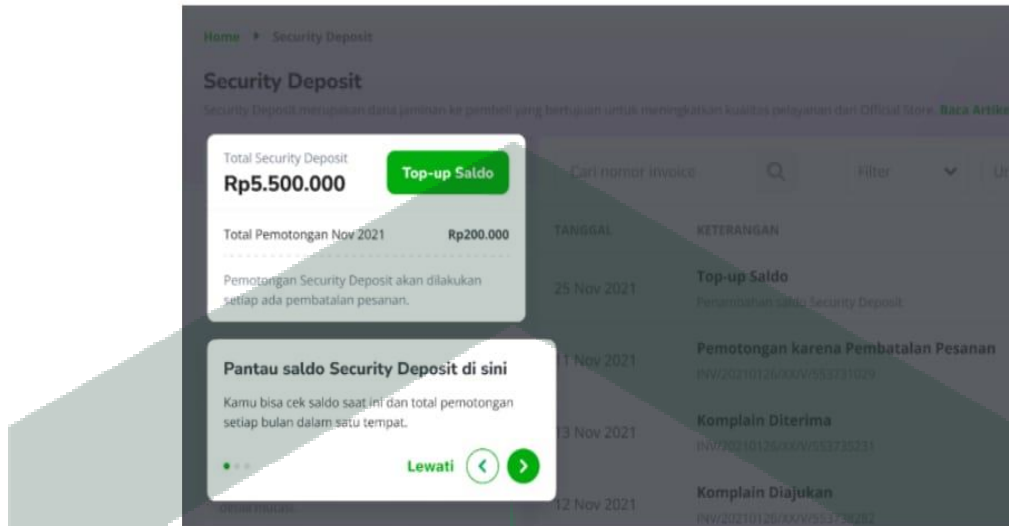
Home > Security Deposit

Security Deposit

Security Deposit merupakan dana jaminan ke pembeli yang bertujuan untuk meningkatkan kualitas pelayanan dari Official Store. Baca Artikel

Total Security Deposit
Rp5.500.000

Top-up Saldo

Total Pemotongan Nov 2021 Rp200.000

Pemotongan Security Deposit akan dilakukan setiap ada pembatalan pesanan.

Cari nomor invoice

Filter

TANGGAL

KETERANGAN

25 Nov 2021

Top-up Saldo
Penambahan saldo Security Deposit

Pantau saldo Security Deposit di sini

Kamu bisa cek saldo saat ini dan total pemotongan setiap bulan dalam satu tempat.

Lewati

11 Nov 2021

Pemotongan karena Pembatalan Pesanan
INV/20210126/XX/V/553731029

13 Nov 2021

Komplain Diterima
INV/20210126/XX/V/553735231

12 Nov 2021

Komplain Diajukan
INV/20210126/XX/V/553738282